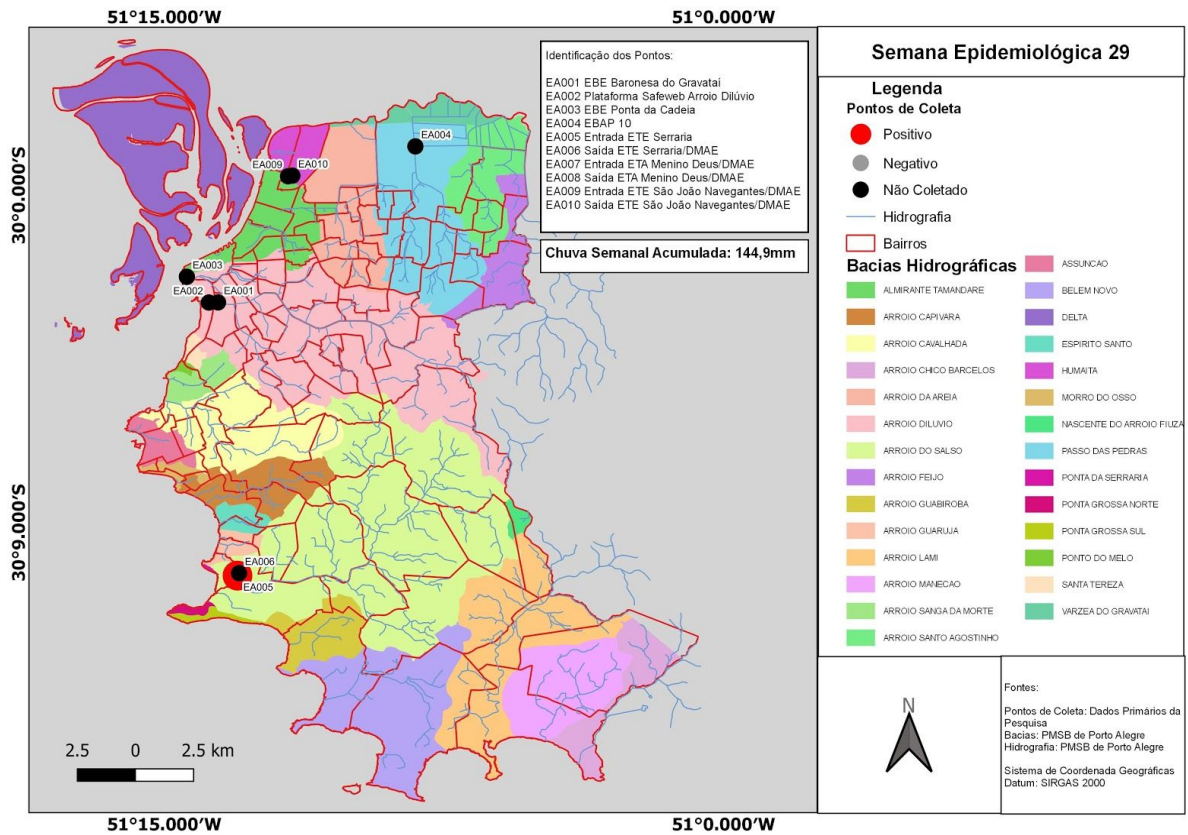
51°15.000′W

51°0.000′W

30°0.000′S

30°9.000′S

51°15.000′W

51°0.000′W

Identificação dos Pontos:

EA001 EBE Baronesa do Gravataí
EA002 Plataforma Safeweb Arroio Dilúvio
EA003 EBE Ponta da Cadeia
EA004 EBAP 10
EA005 Entrada ETE Serraria
EA006 Saída ETE Serraria/DMAE
EA007 Entrada ETA Menino Deus/DMAE
EA008 Saída ETA Menino Deus/DMAE
EA009 Entrada ETE São João Navegantes/DMAE
EA010 Saída ETE São João Navegantes/DMAE

Chuva Semanal Acumulada: 144,9mm

EA004

EA009 EA010

EA003

EA002 EA001

EA006

EA005

2.5 0 2.5 km

Semana Epidemiológica 29

Legenda

Pontos de Coleta

Positivo

Negativo

Não Coletado

Hidrografia

Bairros

Bacias Hidrográficas

| ALMIRANTE TAMANDARE | ASSUNCAO |
|---|---|
| ARROIO CAPIVARA | BELEM NOVO |
| ARROIO CAVALHADA | DELTA |
| ARROIO CHICO BARCELOS | ESPIRITO SANTO |
| ARROIO DA AREIA | HUMAITA |
| ARROIO DILUVIO | MORRO DO OSSO |
| ARROIO DO SALSO | NASCENTE DO ARROIO FIUZA |
| ARROIO FEIJO | PASSO DAS PEDRAS |
| ARROIO GUABIROBA | PONTA DA SERRARIA |
| ARROIO GUARUJA | PONTA GROSSA NORTE |
| ARROIO LAMI | PONTA GROSSA SUL |
| ARROIO MANECAO | PONTO DO MELO |
| ARROIO SANGA DA MORTE | SANTA TEREZA |
| ARROIO SANTO AGOSTINHO | VARZEA DO GRAVATAI |

N

Fontes:

Pontos de Coleta: Dados Primários da Pesquisa
Bacias: PMSB de Porto Alegre
Hidrografia: PMSB de Porto Alegre

Sistema de Coordenada Geográficas
Datum: SIRGAS 2000